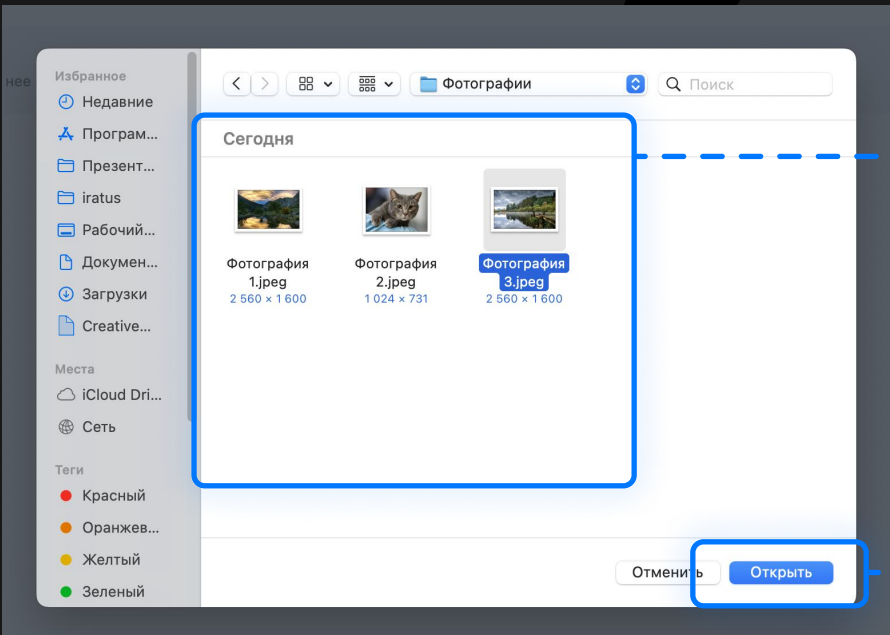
нее

Избранное
Недавние
Програм...
Презент...
iratus
Рабочий...
Докумен...
Загрузки
Creative...

Места
iCloud Dri...
Сеть

Теги
Красный
Оранжев...
Желтый
Зеленый

Фотографии
Поиск

Сегодня

Фотография 1.jpeg
2 560 × 1 600

Фотография 2.jpeg
1 024 × 731

Фотография 3.jpeg
2 560 × 1 600

Отменить
Открыть